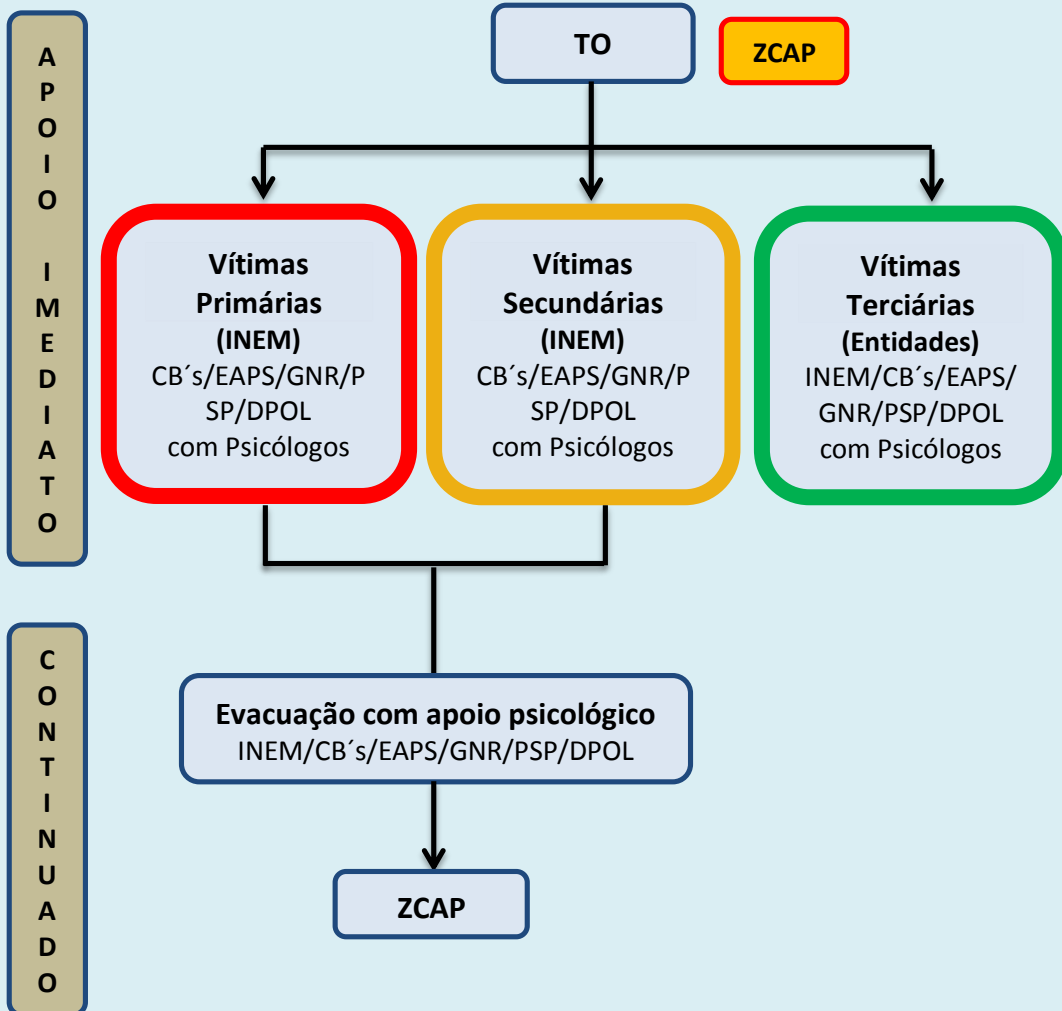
APOIO IMEDIATO

TO

ZCAP

Vítimas Primárias (INEM)
CB´s/EAPS/GNR/PSP/DPOL com Psicólogos

Vítimas Secundárias (INEM)
CB´s/EAPS/GNR/PSP/DPOL com Psicólogos

Vítimas Terciárias (Entidades)
INEM/CB´s/EAPS/GNR/PSP/DPOL com Psicólogos

CONTINUADO

Evacuação com apoio psicológico
INEM/CB´s/EAPS/GNR/PSP/DPOL

ZCAP